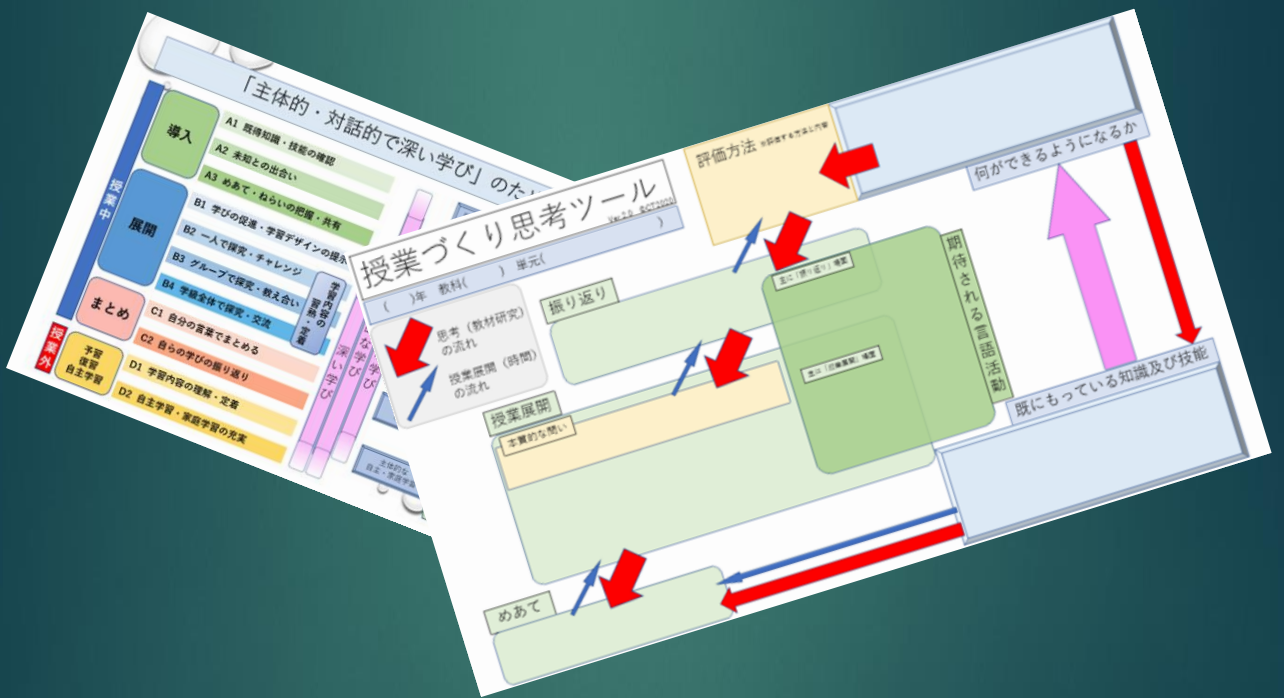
「主体的・対話的で深い学び」のた

授業中

導入
A1 既得知識・技能の確認
A2 未知との出会い
A3 めあて・ねらいの出会い

展開
B1 学びの促進・学習デザインの提示
B2 一人で探究・チャレンジ
B3 グループで探究・チャレンジ
B4 学級全体で探究・教え合い

学習内容の習熟・定着

まとめ
C1 自分の言葉で探究・交流
C2 自らの学びをまとめる

授業外

予習
復習
自主学習

D1 学習内容の理解・定着
D2 自主学習・家庭学習の充実

深い学び
な学び
学び

主体的な
自主・家庭学習

授業づくり思考ツール
Ver.2.0 ©CT2001
( )
( )年 教科( ) 単元(

思考(教材研究)の流れ
授業展開(時間)の流れ

評価方法
何ができるようになるか
振り返り
主に「振り返り」場面
期待される言語活動
主に「授業展開」場面
授業展開
本質的な問い
既にもっている知識及び技能
めあて